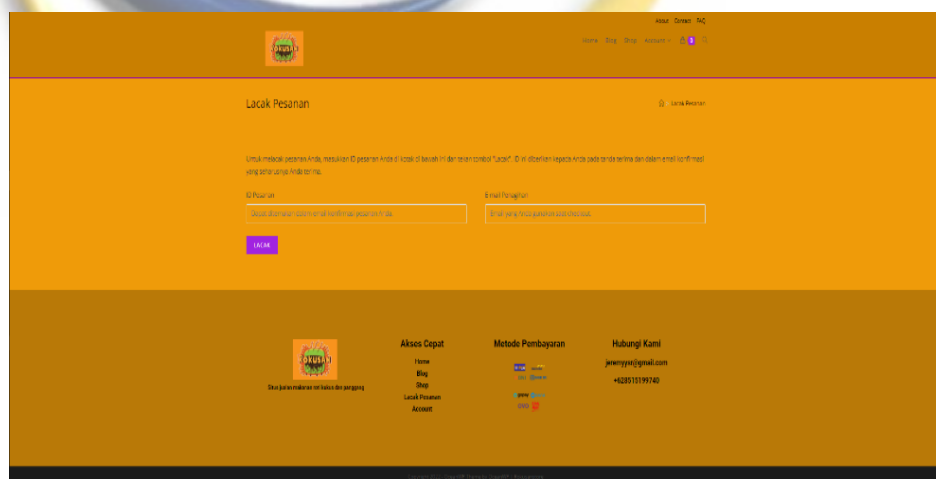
About Contact FAQ

Home Blog Shop Account

Lacak Pesanan

Lacak Pesanan

Untuk melacak pesanan Anda, masukkan ID pesanan Anda di kotak di bawah ini dan tekan tombol "Lacak". ID ini diberikan kepada Anda pada tanda terima dan dalam email konfirmasi yang seharusnya Anda terima.

ID Pesanan

Dapat ditemukan dalam email konfirmasi pesanan Anda

E-mail Penagihan

Email yang Anda gunakan saat checkout.

LACAK

Situs jualan makanan ringan kekinian dan panggang

Akses Cepat

Home
Blog
Shop
Lacak Pesanan
Account

Metode Pembayaran

Hubungi Kami

jenenyyar@gmail.com

+628515199740

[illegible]